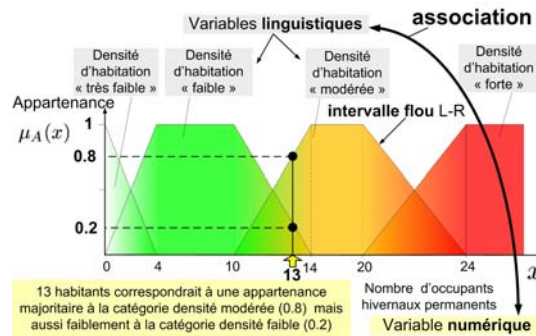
Variables linguistiques

association

Densité d'habitation « très faible »

Densité d'habitation « faible »

Densité d'habitation « modérée »

Densité d'habitation « forte »

Appartenance

$\mu_A(x)$

1

0.8

0.2

intervalle flou L-R

0

4

10

13

14

20

24

$x$

Nombre d'occupants hivernaux permanents

13 habitants correspondrait à une appartenance majoritaire à la catégorie densité modérée (0.8) mais aussi faiblement à la catégorie densité faible (0.2)

Variable numérique